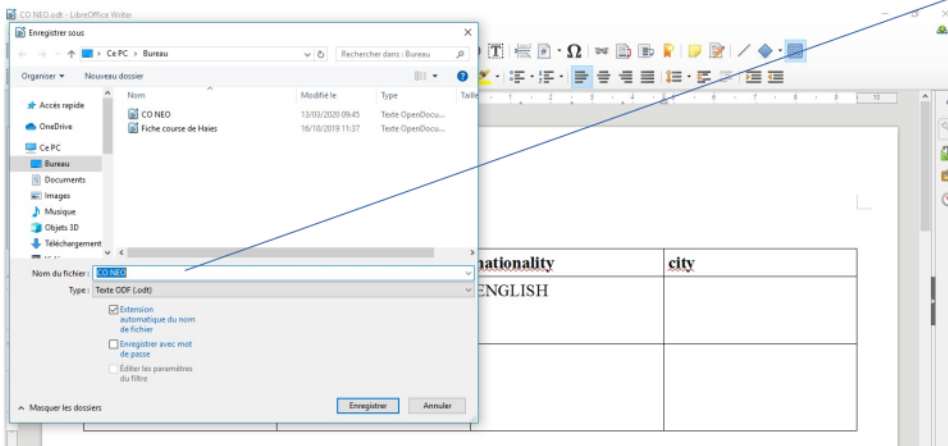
CO NEO.odt - LibreOffice Writer

Enregistrer sous

Ce PC › Bureau

Rechercher dans : Bureau

Organiser ▾ Nouveau dossier

Accès rapide
OneDrive
Ce PC
Bureau
Documents
Images
Musique
Objets 3D
Téléchargement

| Nom | Modifié le | Type | Taille |
|---|---|---|---|
| CO NEO | 13/03/2020 09:45 | Texte OpenDocu... | |
| Fiche course de Haies | 16/10/2019 11:37 | Texte OpenDocu... | |

Nom du fichier : CO NEO

Type : Texte ODF (.odt)

Extension automatique du nom de fichier

Enregistrer avec mot de passe

Éditer les paramètres du filtre

Masquer les dossiers

Enregistrer Annuler

| nationality | city |
|---|---|
| ENGLISH | |
| | |